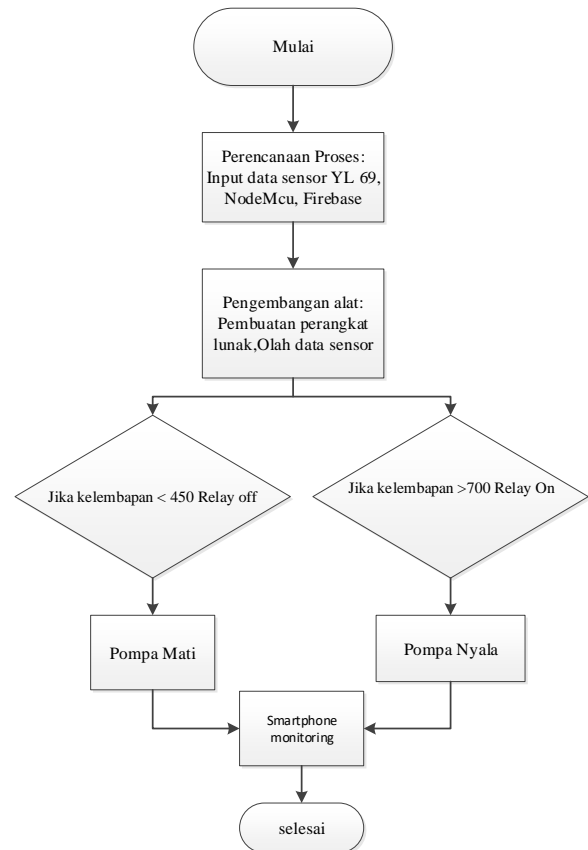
Mulai

Perencanaan Proses: Input data sensor YL 69, NodeMcu, Firebase

Pengembangan alat: Pembuatan perangkat lunak,Olah data sensor

Jika kelembapan < 450 Relay off

Jika kelembapan >700 Relay On

Pompa Mati

Pompa Nyala

Smartphone monitoring

selesai